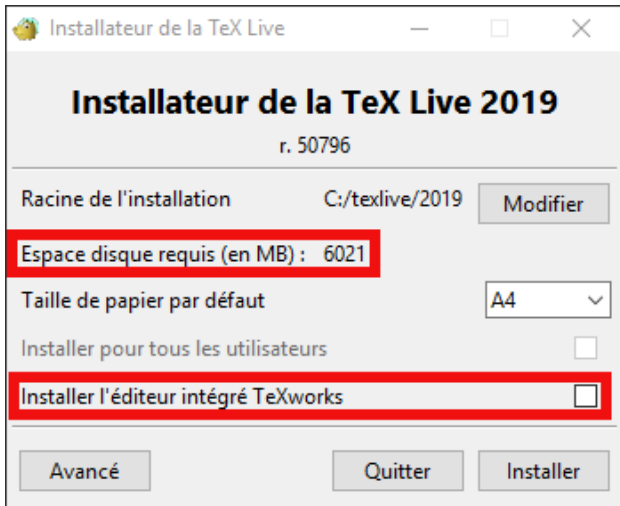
Installateur de la TeX Live

Installateur de la TeX Live 2019

r. 50796

Racine de l'installation C:/texlive/2019 Modifier

Espace disque requis (en MB) : 6021

Taille de papier par défaut A4

Installer pour tous les utilisateurs

Installer l'éditeur intégré TeXworks

Avancé Quitter Installer